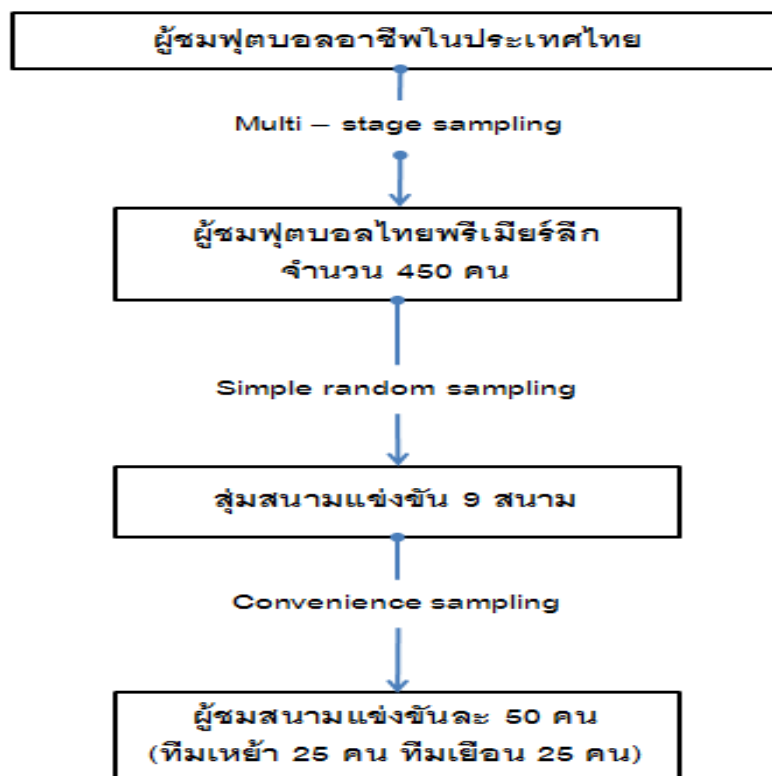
ผู้ชมฟุตบอลอาชีพในประเทศไทย

Multi – stage sampling

ผู้ชมฟุตบอลไทยพรีเมียร์ลีก จำนวน 450 คน

Simple random sampling

สุ่มสนามแข่งขัน 9 สนาม

Convenience sampling

ผู้ชมสนามแข่งขันละ 50 คน (ทีมเหย้า 25 คน ทีมเยือน 25 คน)